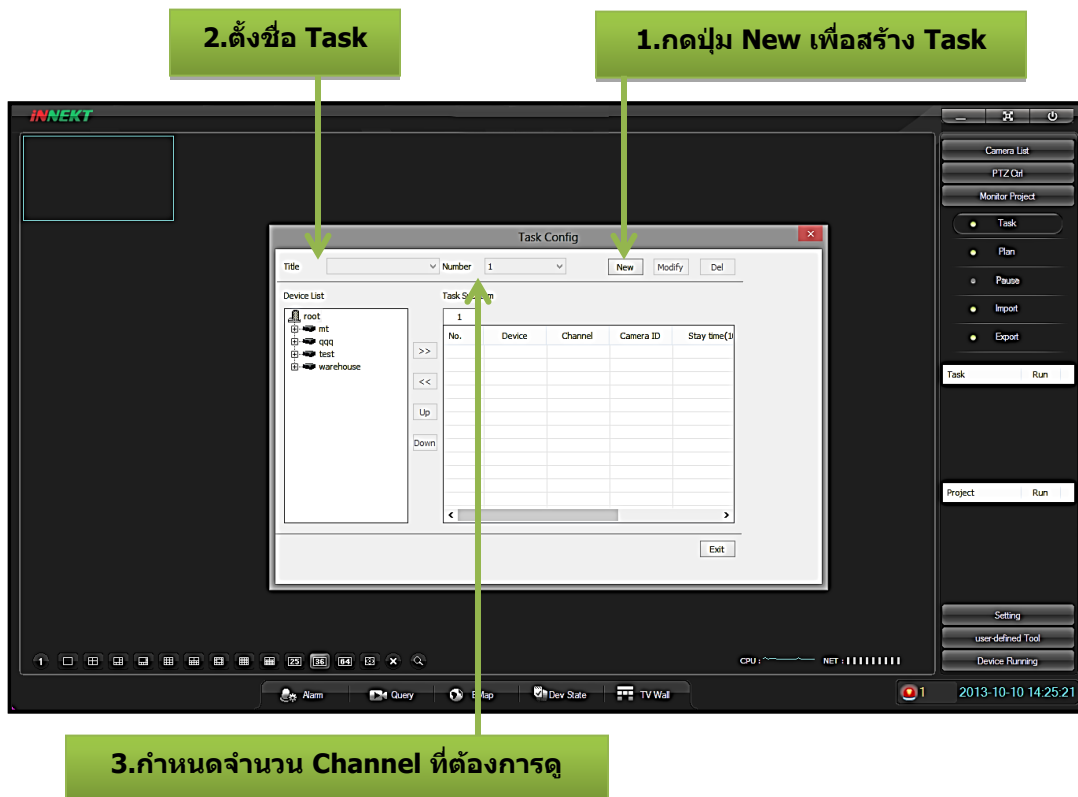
2.ตั้งชื่อ Task

1.กดปุ่ม New เพื่อสร้าง Task

INNEKT

Camera List
PTZ Ctrl
Monitor Project
Task
Plan
Pause
Import
Export

Task Config

Title
Number 1
New
Modify
Del

Device List
root
mt
qqq
test
warehouse

Task S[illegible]m
1

>>
<<
Up
Down

| No. | Device | Channel | Camera ID | Stay time(1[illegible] |
|---|---|---|---|---|

Exit

| Task | Run |
|---|---|

| Project | Run |
|---|---|

Setting
user-defined Tool
Device Running

1 25 36 64

CPU : NET :

Alarm
Query
E-Map
Dev State
TV Wall

1
2013-10-10 14:25:21

3.กำหนดจำนวน Channel ที่ต้องการดู